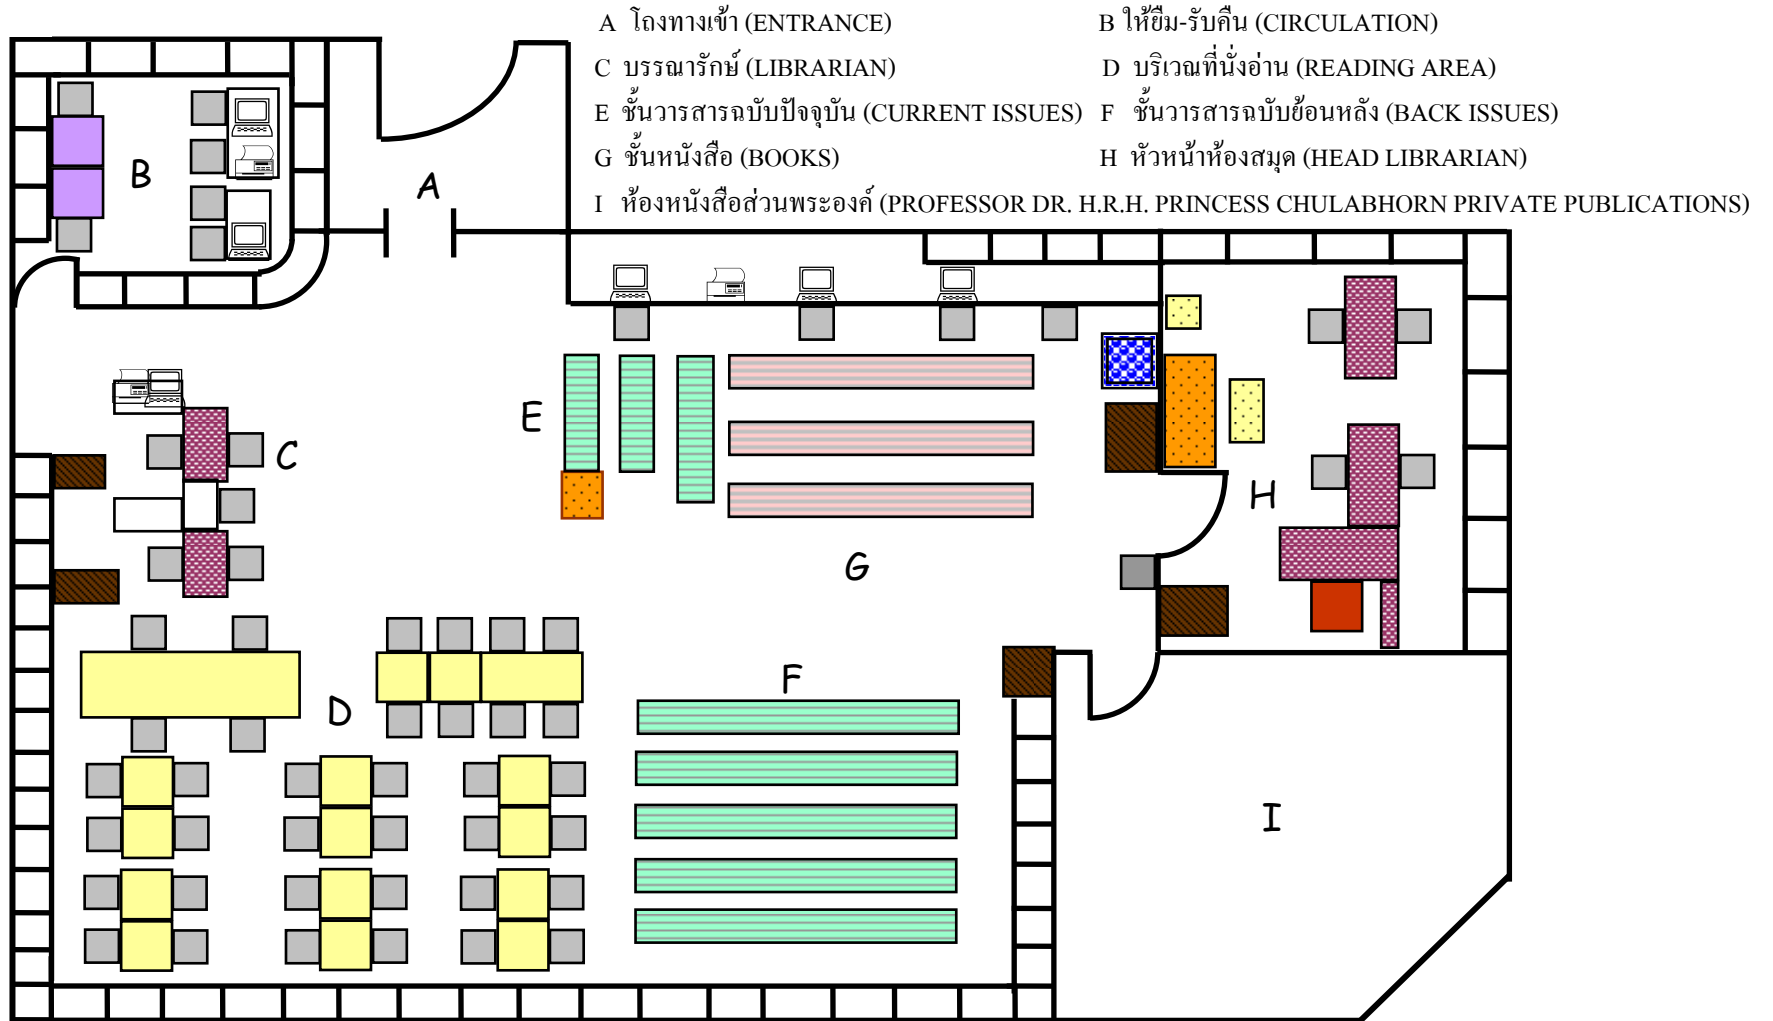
A โถงทางเข้า (ENTRANCE)
B ให้ยืม-รับคืน (CIRCULATION)
C บรรณารักษ์ (LIBRARIAN)
D บริเวณที่นั่งอ่าน (READING AREA)
E ชั้นวารสารฉบับปัจจุบัน (CURRENT ISSUES)
F ชั้นวารสารฉบับย้อนหลัง (BACK ISSUES)
G ชั้นหนังสือ (BOOKS)
H หัวหน้าห้องสมุด (HEAD LIBRARIAN)
I ห้องหนังสือส่วนพระองค์ (PROFESSOR DR. H.R.H. PRINCESS CHULABHORN PRIVATE PUBLICATIONS)

B

A

C

E

G

H

D

F

I